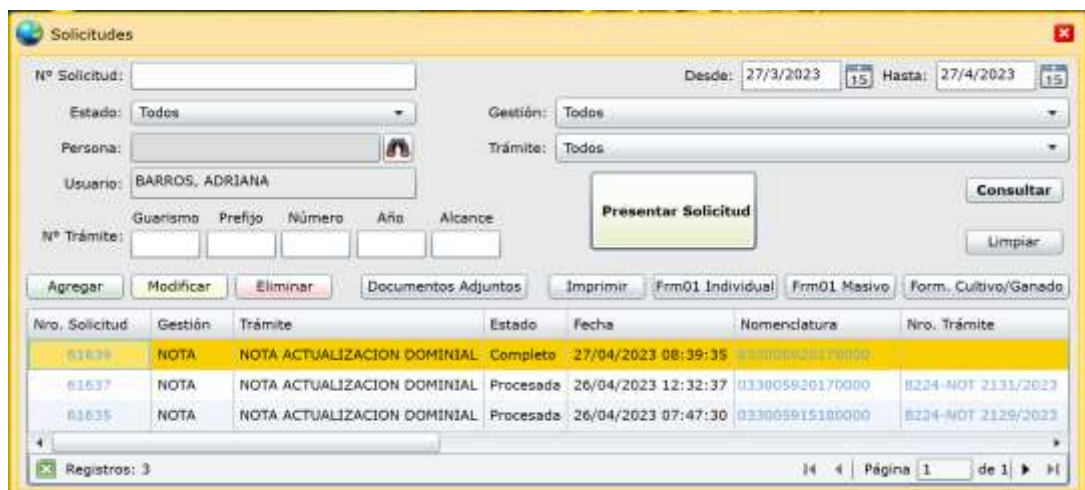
Solicitudes

Nº Solicitud:
Desde: 27/3/2023 15 Hasta: 27/4/2023 15
Estado: Todos
Gestión: Todos
Persona:
Trámite: Todos
Usuario: BARROS, ADRIANA
Presentar Solicitud
Consultar
Guarismo Prefijo Número Año Alcance
Nº Trámite:
Limpiar

Agregar Modificar Eliminar Documentos Adjuntos Imprimir Frm01 Individual Frm01 Masivo Form. Cultivo/Ganado

| Nro. Solicitud | Gestión | Trámite | Estado | Fecha | Nomenclatura | Nro. Trámite |
|---|---|---|---|---|---|---|
| 61639 | NOTA | NOTA ACTUALIZACION DOMINIAL | Completo | 27/04/2023 08:39:35 | 033005920170000 | |
| 61637 | NOTA | NOTA ACTUALIZACION DOMINIAL | Procesada | 26/04/2023 12:32:37 | 033005920170000 | 8224-NOT 2131/2023 |
| 61635 | NOTA | NOTA ACTUALIZACION DOMINIAL | Procesada | 26/04/2023 07:47:30 | 033005915180000 | 8224-NOT 2129/2023 |

Registros: 3
Página 1 de 1